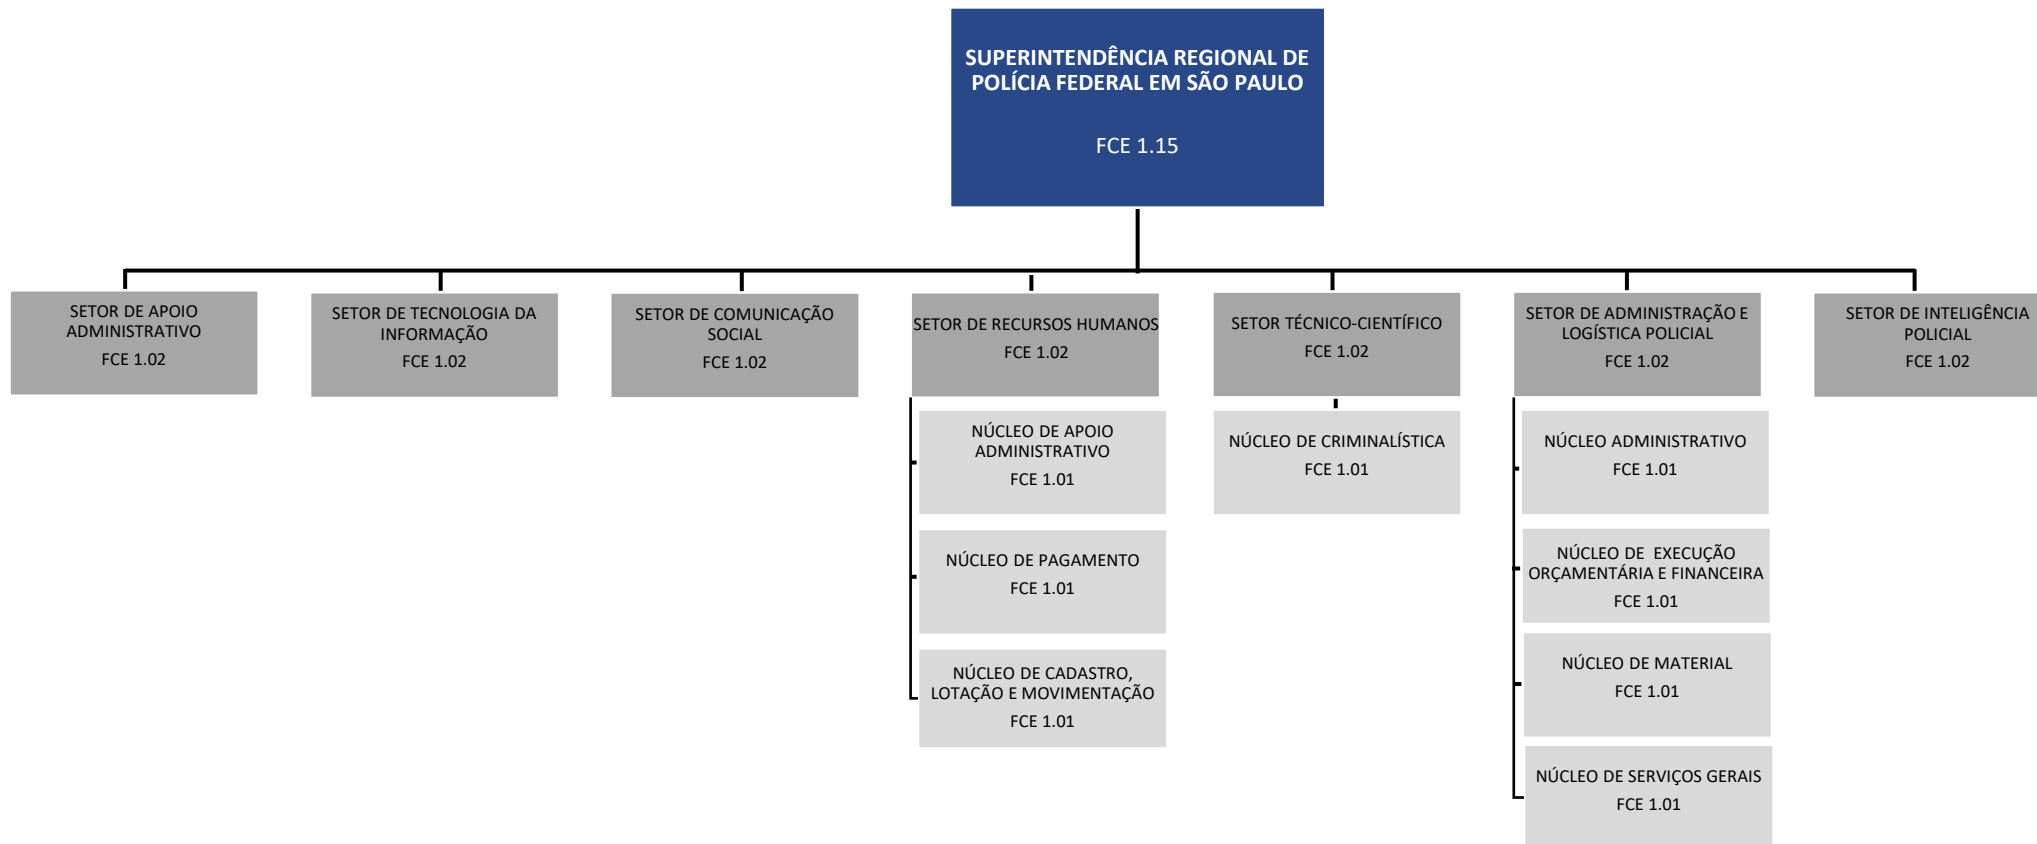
SUPERINTENDÊNCIA REGIONAL DE POLÍCIA FEDERAL EM SÃO PAULO

FCE 1.15

SETOR DE APOIO ADMINISTRATIVO
FCE 1.02

SETOR DE TECNOLOGIA DA INFORMAÇÃO
FCE 1.02

SETOR DE COMUNICAÇÃO SOCIAL
FCE 1.02

SETOR DE RECURSOS HUMANOS
FCE 1.02

NÚCLEO DE APOIO ADMINISTRATIVO
FCE 1.01

NÚCLEO DE PAGAMENTO
FCE 1.01

NÚCLEO DE CADASTRO, LOTAÇÃO E MOVIMENTAÇÃO
FCE 1.01

SETOR TÉCNICO-CIENTÍFICO
FCE 1.02

NÚCLEO DE CRIMINALÍSTICA
FCE 1.01

SETOR DE ADMINISTRAÇÃO E LOGÍSTICA POLICIAL
FCE 1.02

NÚCLEO ADMINISTRATIVO
FCE 1.01

NÚCLEO DE EXECUÇÃO ORÇAMENTÁRIA E FINANCEIRA
FCE 1.01

NÚCLEO DE MATERIAL
FCE 1.01

NÚCLEO DE SERVIÇOS GERAIS
FCE 1.01

SETOR DE INTELIGÊNCIA POLICIAL
FCE 1.02